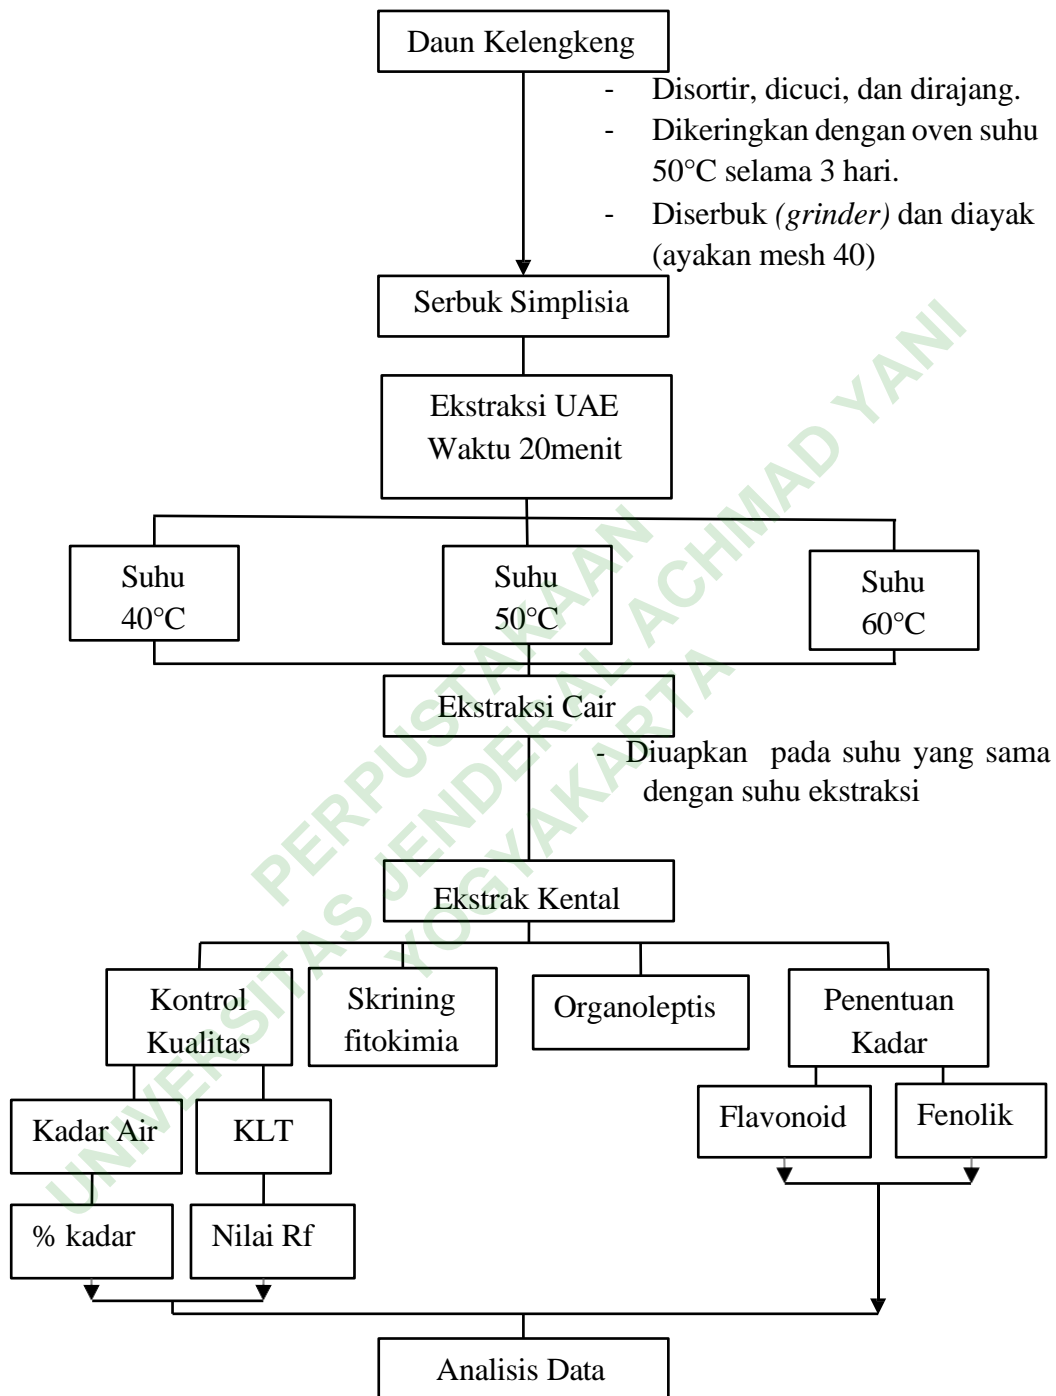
Daun Kelengkeng

- Disortir, dicuci, dan dirajang.
- Dikeringkan dengan oven suhu 50°C selama 3 hari.
- Diserbuk *(grinder)* dan diayak (ayakan mesh 40)

Serbuk Simplisia

Ekstraksi UAE Waktu 20menit

Suhu 40°C

Suhu 50°C

Suhu 60°C

Ekstraksi Cair

- Diuapkan pada suhu yang sama dengan suhu ekstraksi

Ekstrak Kental

Kontrol Kualitas

Skrining fitokimia

Organoleptis

Penentuan Kadar

Kadar Air

KLT

Flavonoid

Fenolik

% kadar

Nilai Rf

Analisis Data

PERPUSTAKAAN UNIVERSITAS JENDERAL ACHMAD YANI YOGYAKARTA